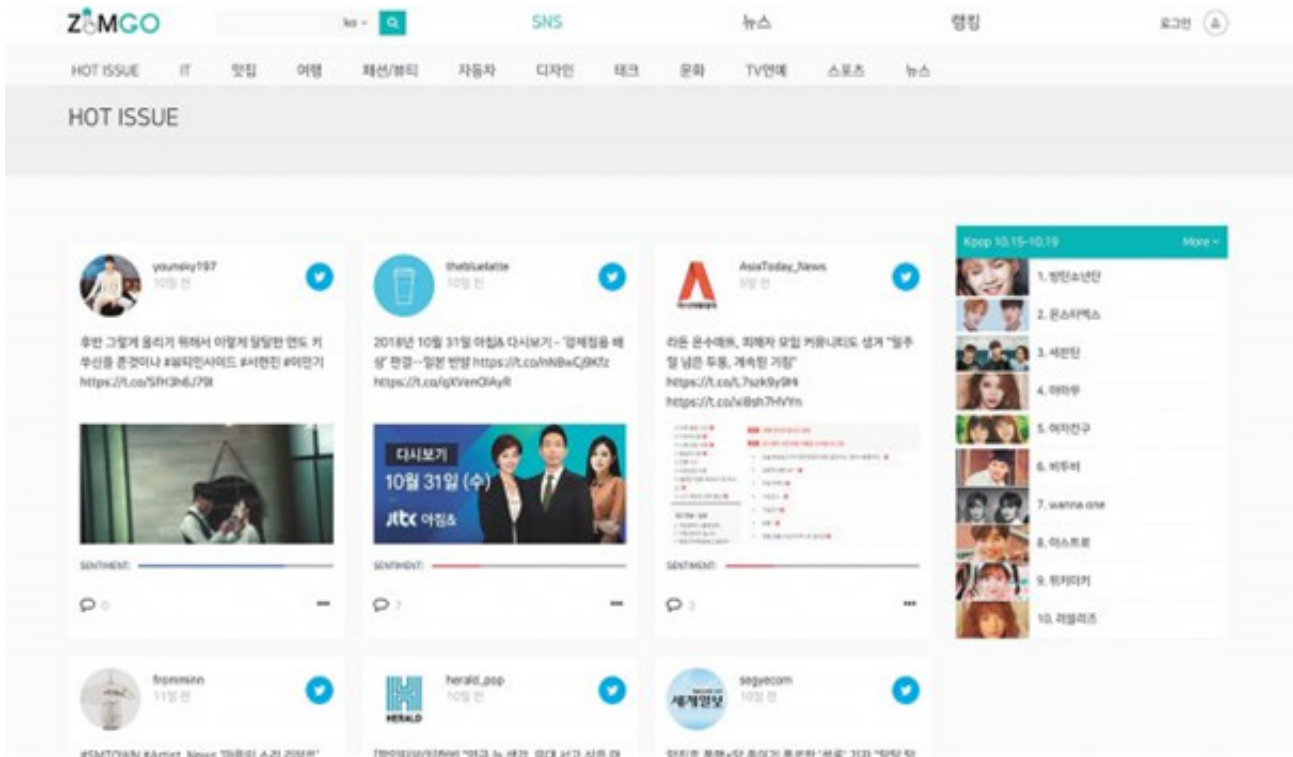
ZUMGO ko SNS 뉴스 랭킹 로그인

HOT ISSUE IT 맛집 여행 패션/뷰티 자동차 디자인 테크 문화 TV연예 스포츠 뉴스

HOT ISSUE

younsky197
10일 전

후반 그렇게 올리기 위해서 이렇게 밀당한 면도 키우신중 존경이나 #뷰티인사이드 #서현진 #이민기 https://t.co/SfH3h6J79I

SENTIMENT:

0

thebluelatte
10일 전

2018년 10월 31일 아침& 다시보기 - '업체점용 배상' 판결…일본 반발 https://t.co/nNBwCj9Kfz https://t.co/qXVenOIAyR

다시보기
10월 31일 (수)
jtbc 아침&

SENTIMENT:

7

AsiaToday_News
9일 전

라돈 온수매트, 피해자 모임 커뮤니티도 생겨 "월수일 넘은 두통, 계속된 기침" https://t.co/L7szk9y9Ri https://t.co/xi8sh7HVYn

SENTIMENT:

3

Kpop 10.15~10.19 More

1. 방탄소년단
2. 몬스타엑스
3. 세븐틴
4. 마마무
5. 여자친구
6. 비투비
7. wanna one
8. 아스트로
9. 위키미키
10. 러블리즈

frommnn
11일 전

herald_pop
10일 전

HERALD

segyecom
10일 전

세계일보